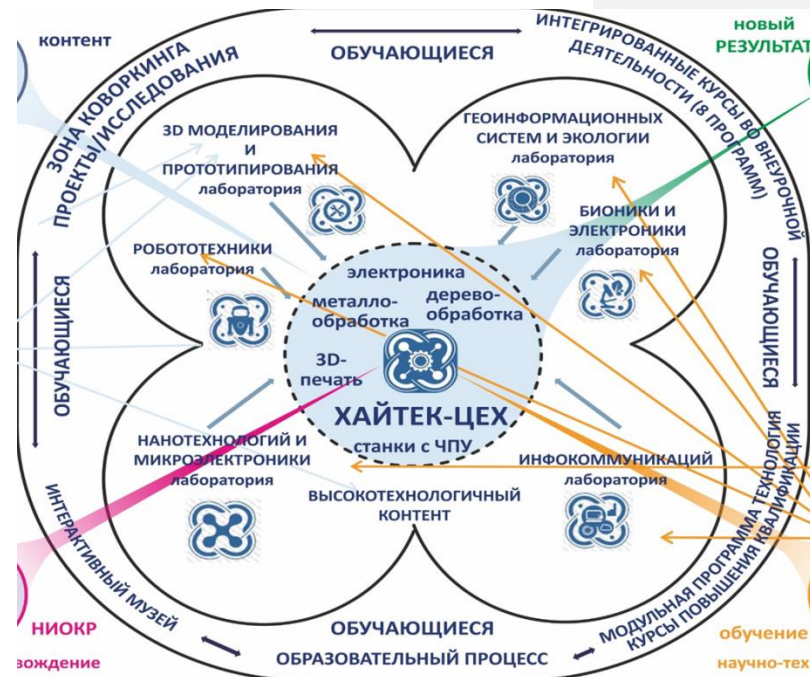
контент

ЗОНА КОВОРКИНГА
ПРОЕКТЫ/ИССЛЕДОВАНИЯ

ОБУЧАЮЩИЕСЯ

ИНТЕГРИРОВАННЫЕ КУРСЫ ВО ВНЕУРОЧНОЙ ДЕЯТЕЛЬНОСТИ (8 ПРОГРАММ)

новый
РЕЗУЛЬТАТ

3D МОДЕЛИРОВАНИЯ И ПРОТОТИПИРОВАНИЯ
лаборатория

ГЕОИНФОРМАЦИОННЫХ СИСТЕМ И ЭКОЛОГИИ
лаборатория

БИОНИКИ И ЭЛЕКТРОНИКИ
лаборатория

РОБОТОТЕХНИКИ
лаборатория

электроника
металлообработка
деревообработка
3D-печать

ХАЙТЕК-ЦЕХ
станки с ЧПУ

ОБУЧАЮЩИЕСЯ

ОБУЧАЮЩИЕСЯ

НАНОТЕХНОЛОГИЙ И МИКРОЭЛЕКТРОНИКИ
лаборатория

ВЫСОКОТЕХНОЛОГИЧНЫЙ КОНТЕНТ

ИНФОКОММУНИКАЦИЙ
лаборатория

ИНТЕРАКТИВНЫЙ МУЗЕЙ

МОДУЛЬНАЯ ПРОГРАММА ТЕХНОЛОГИЯ
КУРСЫ ПОВЫШЕНИЯ КВАЛИФИКАЦИИ

НИОКР
вождение

ОБУЧАЮЩИЕСЯ
ОБРАЗОВАТЕЛЬНЫЙ ПРОЦЕСС

обучение
научно-тех